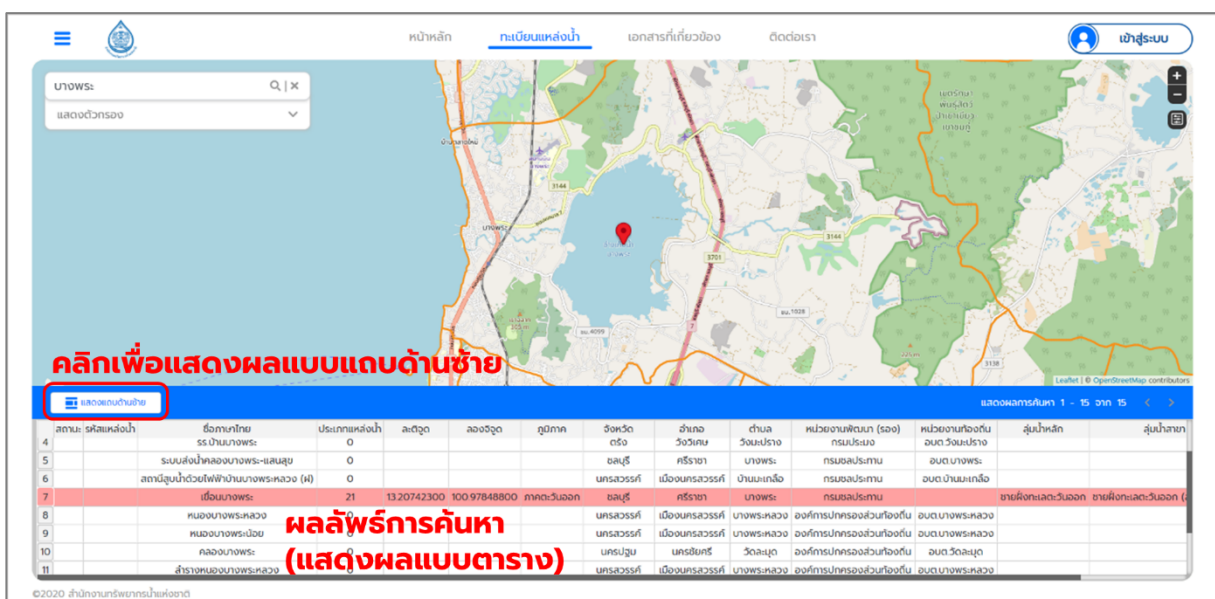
หน้าหลัก ทะเบียนแหล่งน้ำ เอกสารที่เกี่ยวข้อง ติดต่อเรา

เข้าสู่ระบบ

บางพระ

แสดงตัวกรอง

คลิกเพื่อแสดงผลแบบแถบด้านซ้าย

แสดงแถบด้านซ้าย

แสดงผลการค้นหา 1 - 15 จาก 15

Leaflet | © OpenStreetMap contributors

| | สถานะ | รหัสแหล่งน้ำ | ชื่อภาษาไทย | ประเภทแหล่งน้ำ | ละติจูด | ลองจิจูด | ภูมิภาค | จังหวัด | อำเภอ | ตำบล | หน่วยงานพัฒนา (รอง) | หน่วยงานท้องถิ่น | ลุ่มน้ำหลัก | ลุ่มน้ำสาขา |
|---|---|---|---|---|---|---|---|---|---|---|---|---|---|---|
| 4 | | | รร.บ้านบางพระ | 0 | | | | ตรัง | วังวิเศษ | วังมะปราง | กรมประมง | อบต.วังมะปราง | | |
| 5 | | | ระบบส่งน้ำคลองบางพระ-แสนสุข | 0 | | | | ชลบุรี | ศรีราชา | บางพระ | กรมชลประทาน | อบต.บางพระ | | |
| 6 | | | สถานีสูบน้ำด้วยไฟฟ้าบ้านบางพระหลวง (ฝ) | 0 | | | | นครสวรรค์ | เมืองนครสวรรค์ | บ้านมะเกลือ | กรมชลประทาน | อบต.บ้านมะเกลือ | | |
| 7 | | | เขื่อนบางพระ | 21 | 13.20742300 | 100.97848800 | ภาคตะวันออก | ชลบุรี | ศรีราชา | บางพระ | กรมชลประทาน | | ชายฝั่งทะเลตะวันออก | ชายฝั่งทะเลตะวันออก |
| 8 | | | หนองบางพระหลวง | 0 | | | | นครสวรรค์ | เมืองนครสวรรค์ | บางพระหลวง | องค์การปกครองส่วนท้องถิ่น | อบต.บางพระหลวง | | |
| 9 | | | หนองบางพระน้อย | 0 | | | | นครสวรรค์ | เมืองนครสวรรค์ | บางพระหลวง | องค์การปกครองส่วนท้องถิ่น | อบต.บางพระหลวง | | |
| 10 | | | คลองบางพระ | 0 | | | | นครปฐม | นครชัยศรี | วัดละมุด | องค์การปกครองส่วนท้องถิ่น | อบต.วัดละมุด | | |
| 11 | | | ลำรางหนองบางพระหลวง | 0 | | | | นครสวรรค์ | เมืองนครสวรรค์ | บางพระหลวง | องค์การปกครองส่วนท้องถิ่น | อบต.บางพระหลวง | | |

ผลลัพธ์การค้นหา (แสดงผลแบบตาราง)

©2020 สำนักงานทรัพยากรน้ำแห่งชาติ